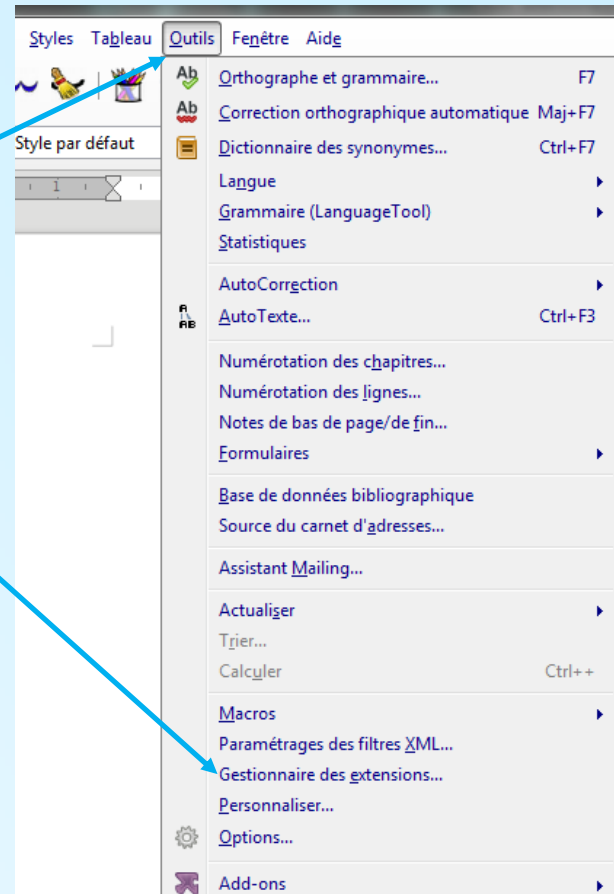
Styles Tableau Outils Fenêtre Aide

Style par défaut

1

Orthographe et grammaire... F7
Correction orthographique automatique Maj+F7
Dictionnaire des synonymes... Ctrl+F7
Langue
Grammaire (LanguageTool)
Statistiques

AutoCorrection
AutoTexte... Ctrl+F3

Numérotation des chapitres...
Numérotation des lignes...
Notes de bas de page/de fin...
Formulaires

Base de données bibliographique
Source du carnet d'adresses...

Assistant Mailing...

Actualiser
Trier...
Calculer Ctrl++

Macros
Paramétrages des filtres XML...
Gestionnaire des extensions...
Personnaliser...
Options...

Add-ons